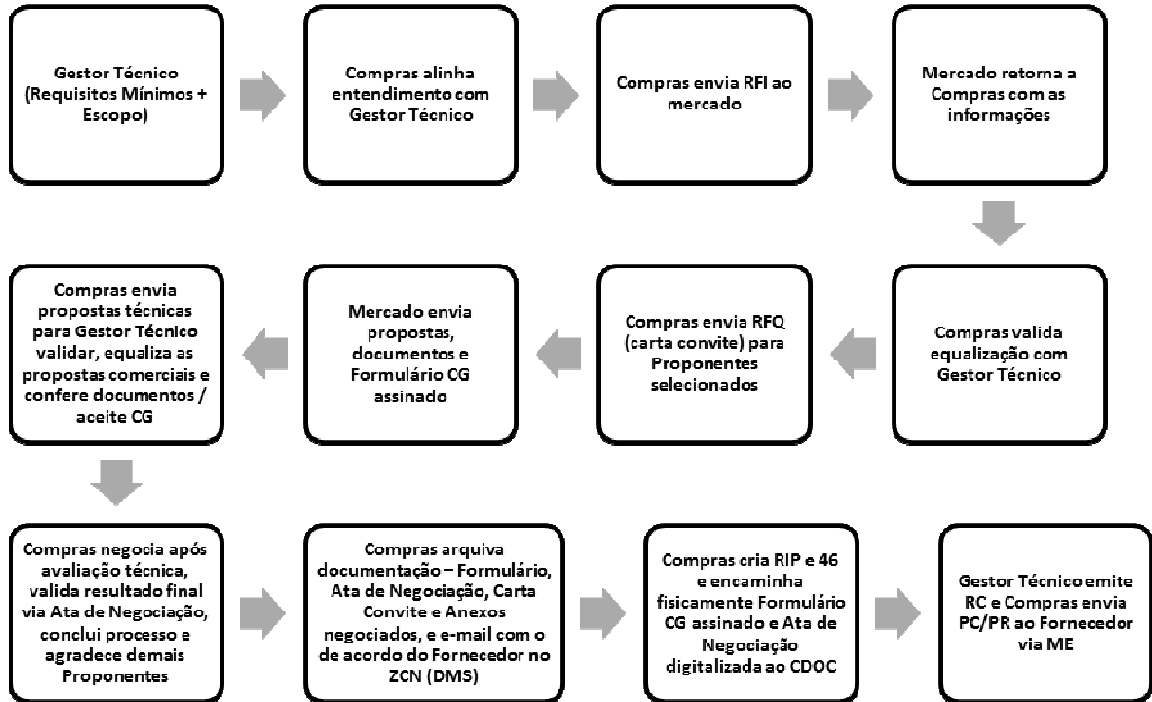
Gestor Técnico (Requisitos Mínimos + Escopo)

Compras alinha entendimento com Gestor Técnico

Compras envia RFI ao mercado

Mercado retorna a Compras com as informações

Compras valida equalização com Gestor Técnico

Compras envia RFQ (carta convite) para Proponentes selecionados

Mercado envia propostas, documentos e Formulário CG assinado

Compras envia propostas técnicas para Gestor Técnico validar, equaliza as propostas comerciais e confere documentos / aceite CG

Compras negocia após avaliação técnica, valida resultado final via Ata de Negociação, conclui processo e agradece demais Proponentes

Compras arquiva documentação – Formulário, Ata de Negociação, Carta Convite e Anexos negociados, e e-mail com o de acordo do Fornecedor no ZCN (DMS)

Compras cria RIP e 46 e encaminha fisicamente Formulário CG assinado e Ata de Negociação digitalizada ao CDOC

Gestor Técnico emite RC e Compras envia PC/PR ao Fornecedor via ME